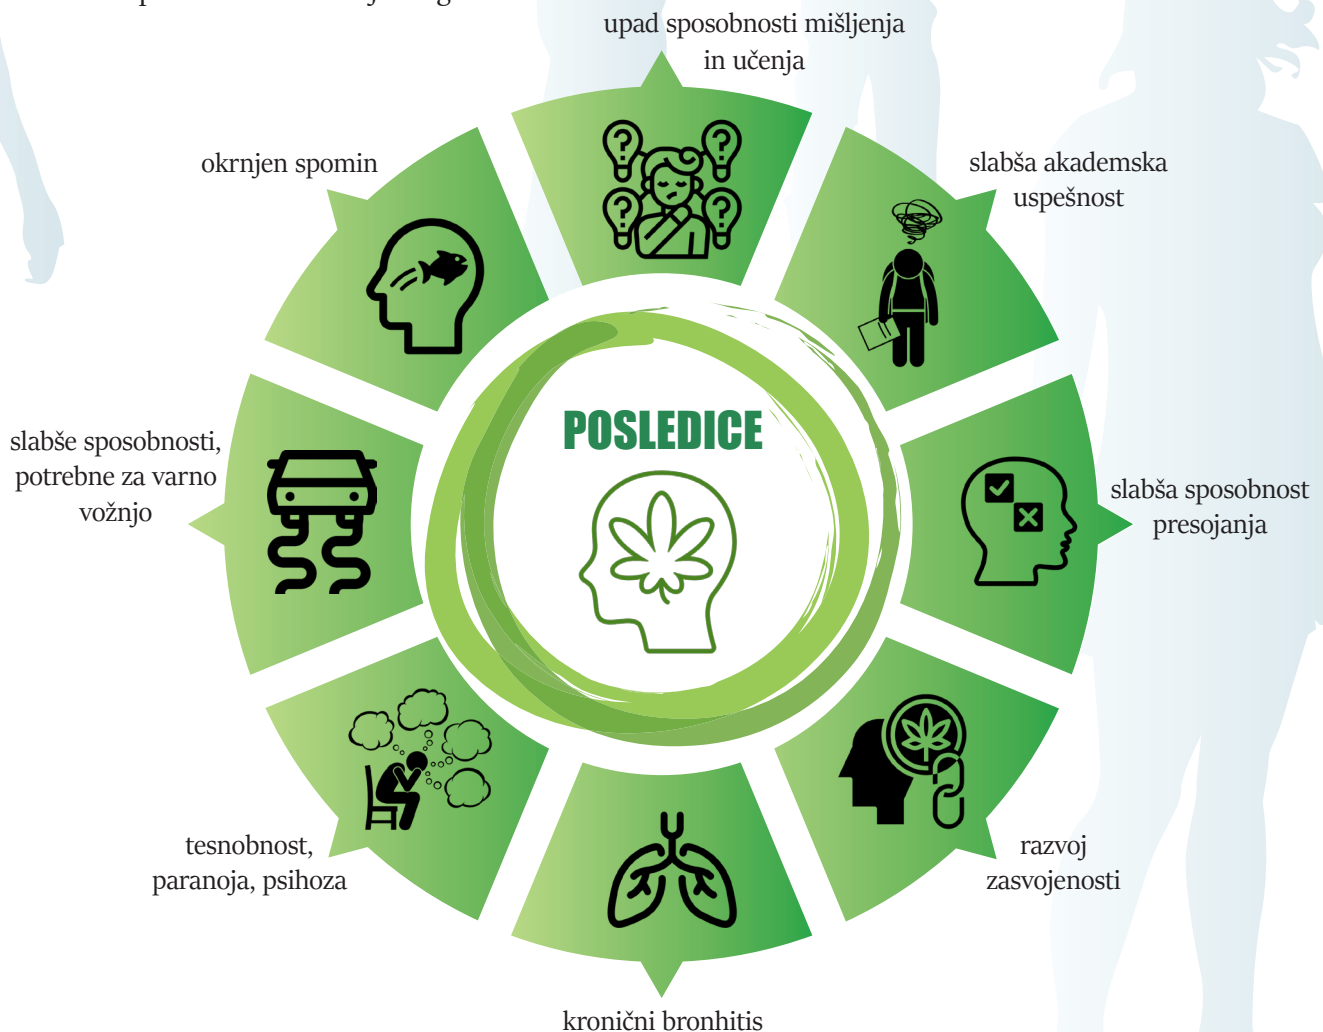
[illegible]

upad sposobnosti mišljenja in učenja

okrnjen spomin

slabša akademska uspešnost

POSLEDICE

slabše sposobnosti, potrebne za varno vožnjo

slabša sposobnost presojanja

tesnobnost, paranoja, psihoza

razvoj zasvojenosti

kronični bronhitis